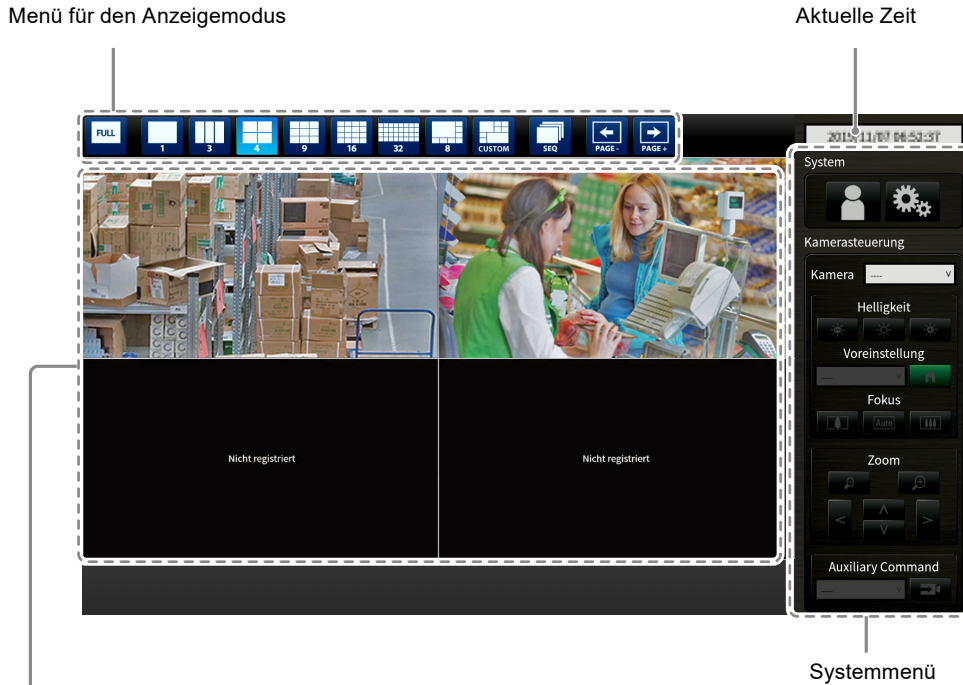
Menü für den Anzeigemodus

Aktuelle Zeit

FULL 1 3 4 9 16 32 8 CUSTOM SEQ PAGE- PAGE+

2015/11/07 06:52:37

System

Kamerasteuerung

Kamera ----

Helligkeit

Voreinstellung

Fokus

Auto

Zoom

Auxiliary Command

Nicht registriert

Nicht registriert

Systemmenü